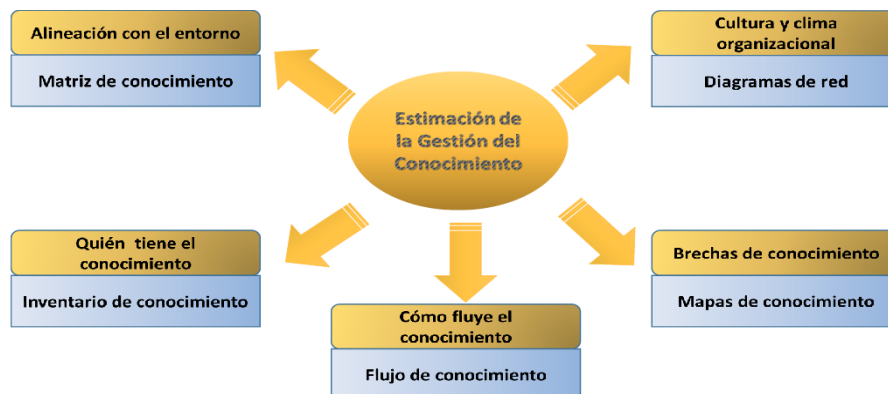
Estimación de la Gestión del Conocimiento

Alineación con el entorno

Matriz de conocimiento

Cultura y clima organizacional

Diagramas de red

Quién tiene el conocimiento

Inventario de conocimiento

Cómo fluye el conocimiento

Flujo de conocimiento

Brechas de conocimiento

Mapas de conocimiento